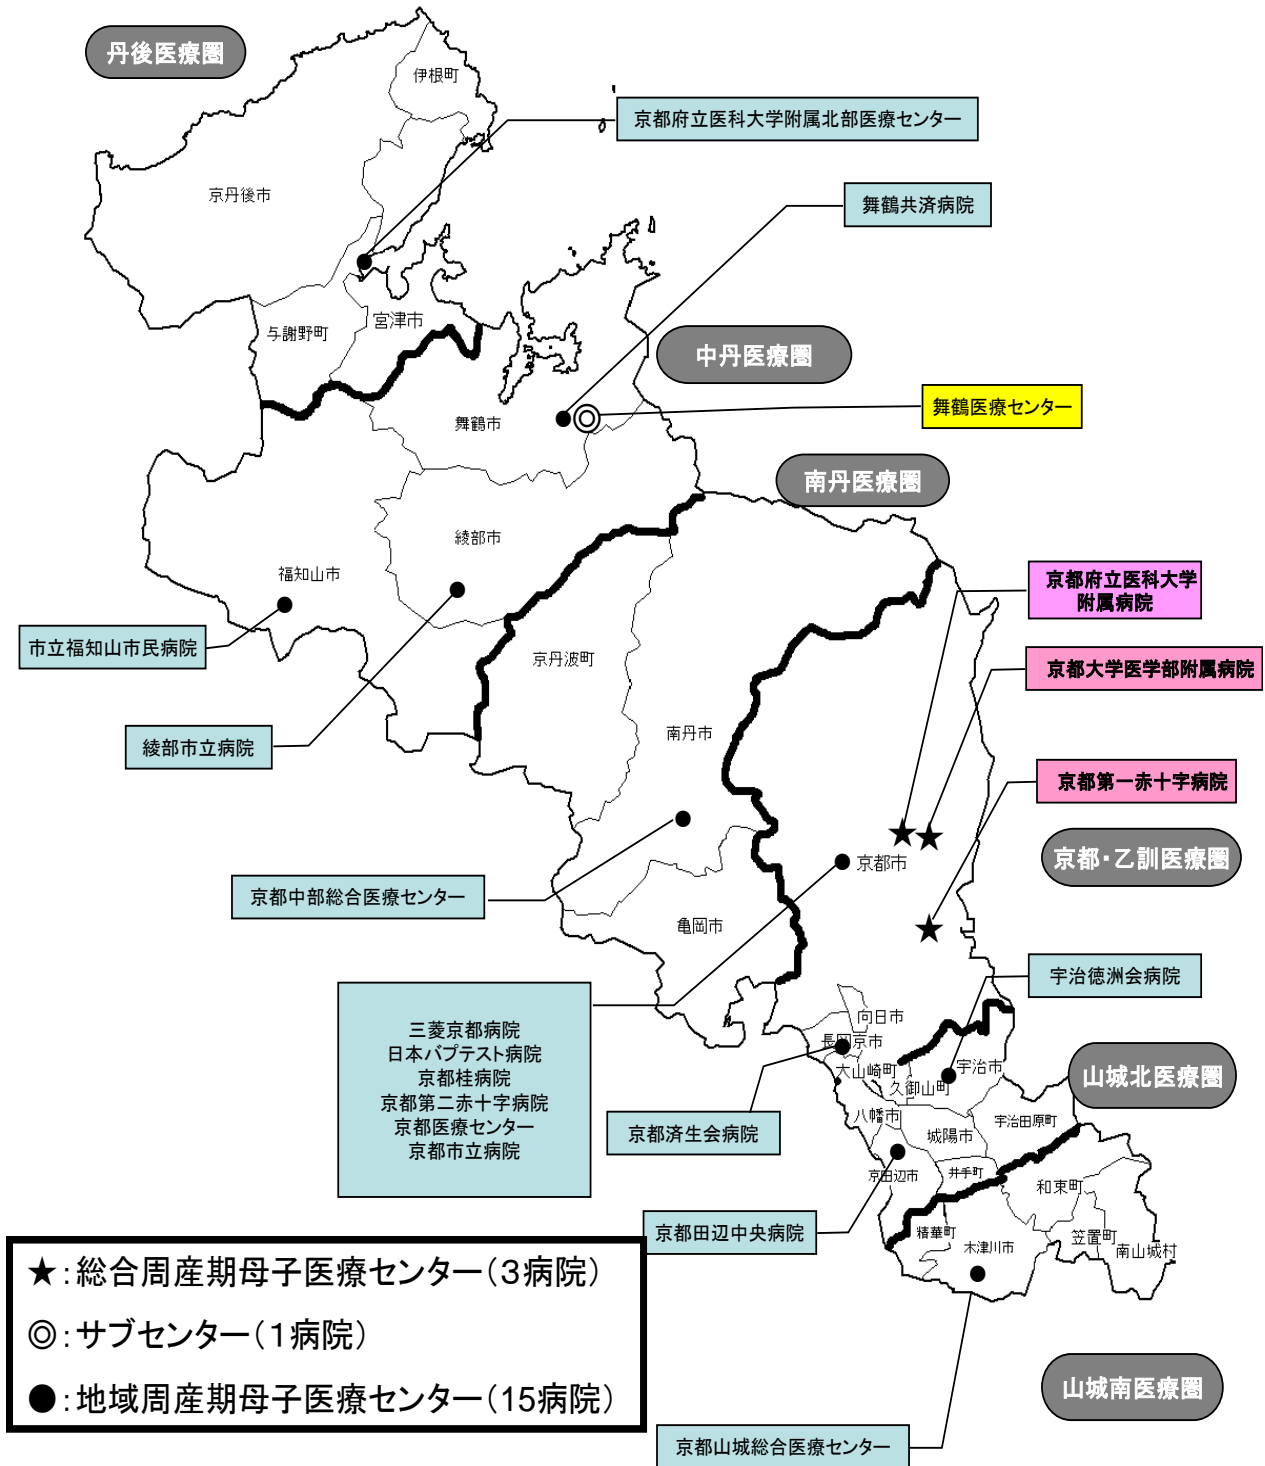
丹後医療圏

伊根町

京都府立医科大学附属北部医療センター

京丹後市

舞鶴共済病院

宮津市

与謝野町

中丹医療圏

舞鶴市

舞鶴医療センター

南丹医療圏

綾部市

福知山市

京都府立医科大学附属病院

市立福知山市民病院

京丹波町

京都大学医学部附属病院

南丹市

綾部市立病院

京都第一赤十字病院

京都・乙訓医療圏

京都市

京都中部総合医療センター

亀岡市

宇治徳洲会病院

向日市

長岡京市

三菱京都病院
日本バプテスト病院
京都桂病院
京都第二赤十字病院
京都医療センター
京都市立病院

大山崎町

宇治市

山城北医療圏

久御山町

八幡市

宇治田原町

京都済生会病院

城陽市

京田辺市

井手町

和束町

京都田辺中央病院

精華町

木津川市

笠置町

南山城村

★:総合周産期母子医療センター(3病院)

◎:サブセンター(1病院)

●:地域周産期母子医療センター(15病院)

山城南医療圏

京都山城総合医療センター